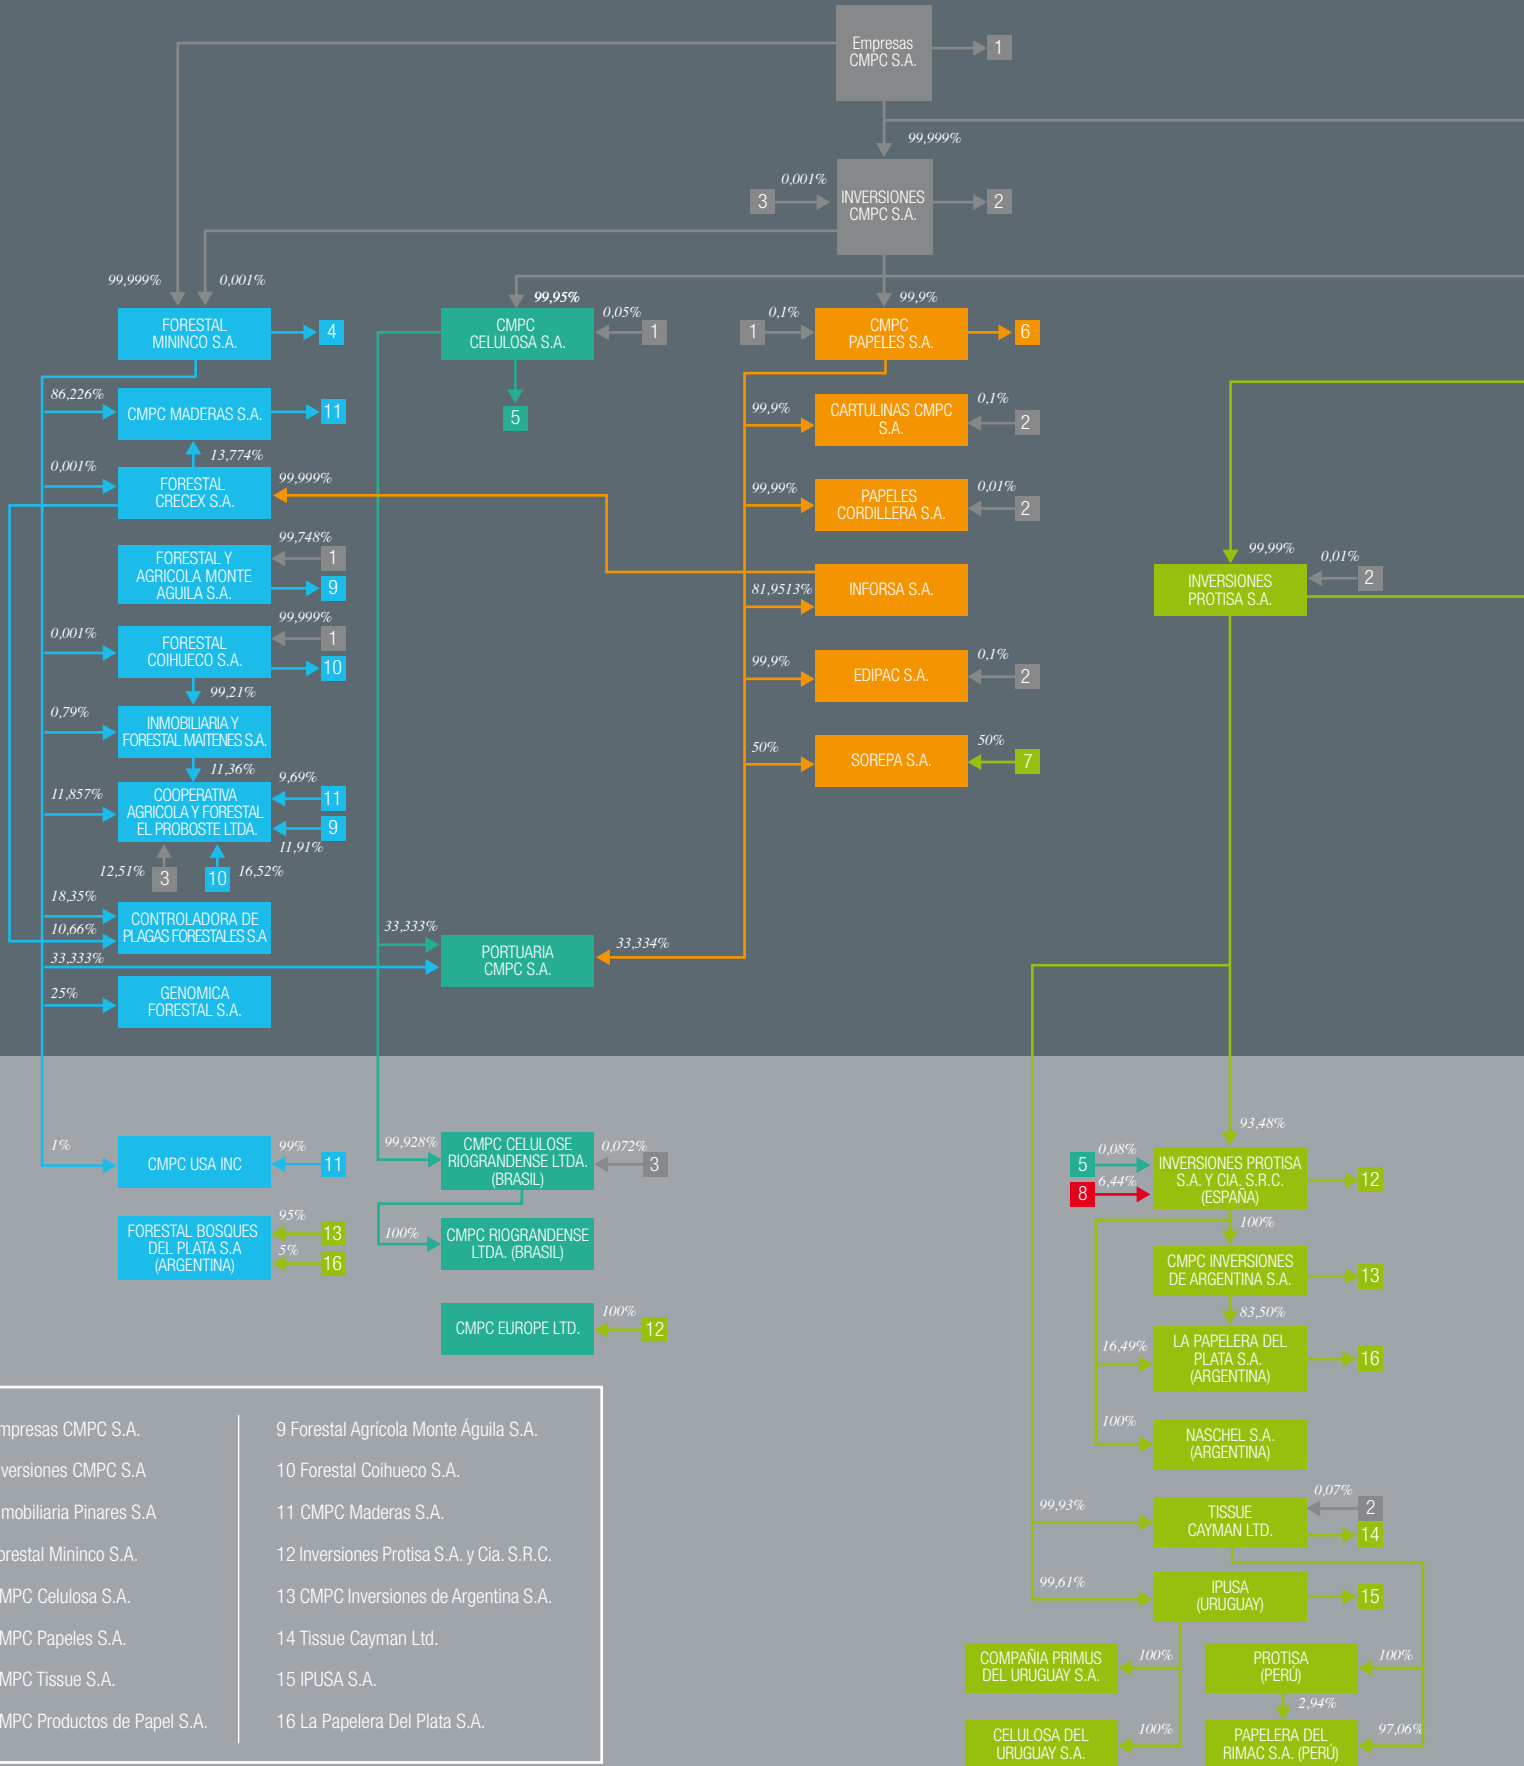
Empresas CMPC S.A.
1
99,999%
0,001%
3
INVERSIONES CMPC S.A.
2
99,999%
0,001%
FORESTAL MININCO S.A.
4
99,95%
CMPC CELULOSA S.A.
0,05%
1
5
99,9%
0,1%
1
CMPC PAPELES S.A.
6
86,226%
CMPC MADERAS S.A.
11
13,774%
0,001%
FORESTAL CRECEX S.A.
99,999%
99,9%
CARTULINAS CMPC S.A.
0,1%
2
99,99%
PAPELES CORDILLERA S.A.
0,01%
2
99,748%
FORESTAL Y AGRICOLA MONTE AGUILA S.A.
1
9
81,9513%
INFORSA S.A.
99,99%
0,01%
INVERSIONES PROTISA S.A.
2
99,999%
0,001%
FORESTAL COIHUECO S.A.
1
10
99,9%
EDIPAC S.A.
0,1%
2
99,21%
0,79%
INMOBILIARIA Y FORESTAL MAITENES S.A.
50%
SOREPA S.A.
50%
7
11,36%
9,69%
11,857%
COOPERATIVA AGRICOLA Y FORESTAL EL PROBOSTE LTDA.
11
9
11,91%
12,51%
3
10
16,52%
18,35%
CONTROLADORA DE PLAGAS FORESTALES S.A
10,66%
33,333%
PORTUARIA CMPC S.A.
33,334%
33,333%
25%
GENOMICA FORESTAL S.A.
1%
CMPC USA INC
99%
11
99,928%
CMPC CELULOSE RIOGRANDENSE LTDA. (BRASIL)
0,072%
3
93,48%
5
0,08%
8
6,44%
INVERSIONES PROTISA S.A. Y CIA. S.R.C. (ESPAÑA)
12
FORESTAL BOSQUES DEL PLATA S.A (ARGENTINA)
95%
13
5%
16
100%
CMPC RIOGRANDENSE LTDA. (BRASIL)
100%
CMPC INVERSIONES DE ARGENTINA S.A.
13
CMPC EUROPE LTD.
100%
12
83,50%
16,49%
LA PAPELERA DEL PLATA S.A. (ARGENTINA)
16
100%
NASCHEL S.A. (ARGENTINA)
99,93%
0,07%
2
TISSUE CAYMAN LTD.
14
99,61%
IPUSA (URUGUAY)
15
COMPAÑIA PRIMUS DEL URUGUAY S.A.
100%
PROTISA (PERÚ)
100%
2,94%
CELULOSA DEL URUGUAY S.A.
100%
PAPELERA DEL RIMAC S.A. (PERÚ)
97,06%

mpresas CMPC S.A.
versiones CMPC S.A
mobiliaria Pinares S.A
restal Mininco S.A.
MPC Celulosa S.A.
MPC Papeles S.A.
MPC Tissue S.A.
MPC Productos de Papel S.A.

9 Forestal Agrícola Monte Águila S.A.
10 Forestal Coihueco S.A.
11 CMPC Maderas S.A.
12 Inversiones Protisa S.A. y Cia. S.R.C.
13 CMPC Inversiones de Argentina S.A.
14 Tissue Cayman Ltd.
15 IPUSA S.A.
16 La Papelera Del Plata S.A.